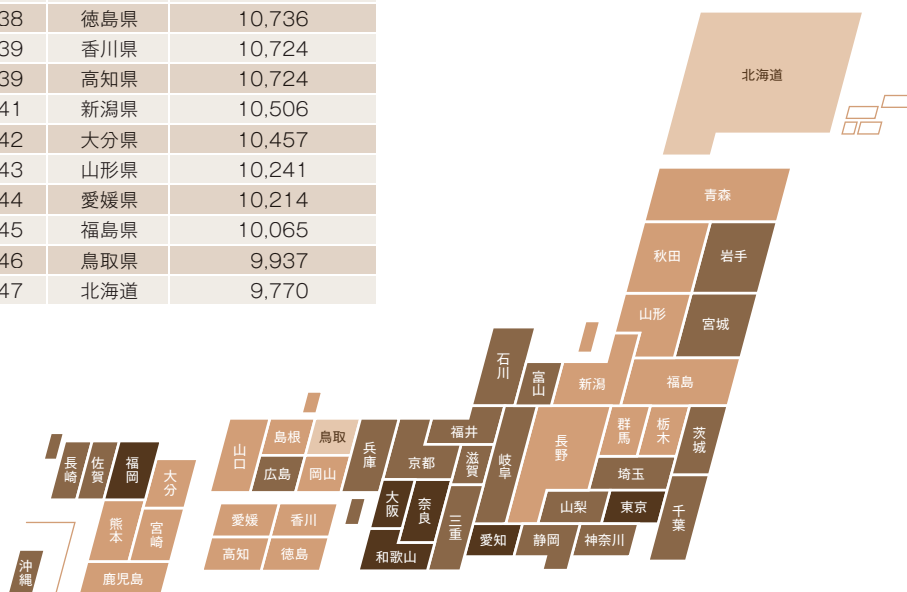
| 38 | 徳島県 | 10,736 |
|---|---|---|
| 39 | 香川県 | 10,724 |
| 39 | 高知県 | 10,724 |
| 41 | 新潟県 | 10,506 |
| 42 | 大分県 | 10,457 |
| 43 | 山形県 | 10,241 |
| 44 | 愛媛県 | 10,214 |
| 45 | 福島県 | 10,065 |
| 46 | 鳥取県 | 9,937 |
| 47 | 北海道 | 9,770 |

北海道
青森
秋田
岩手
山形
宮城
石川
富山
新潟
福島
福井
岐阜
長野
群馬
栃木
茨城
埼玉
島根
鳥取
兵庫
京都
滋賀
山梨
東京
千葉
山口
広島
岡山
大阪
奈良
三重
愛知
静岡
神奈川
長崎
佐賀
福岡
大分
熊本
宮崎
愛媛
香川
高知
徳島
和歌山
沖縄
鹿児島